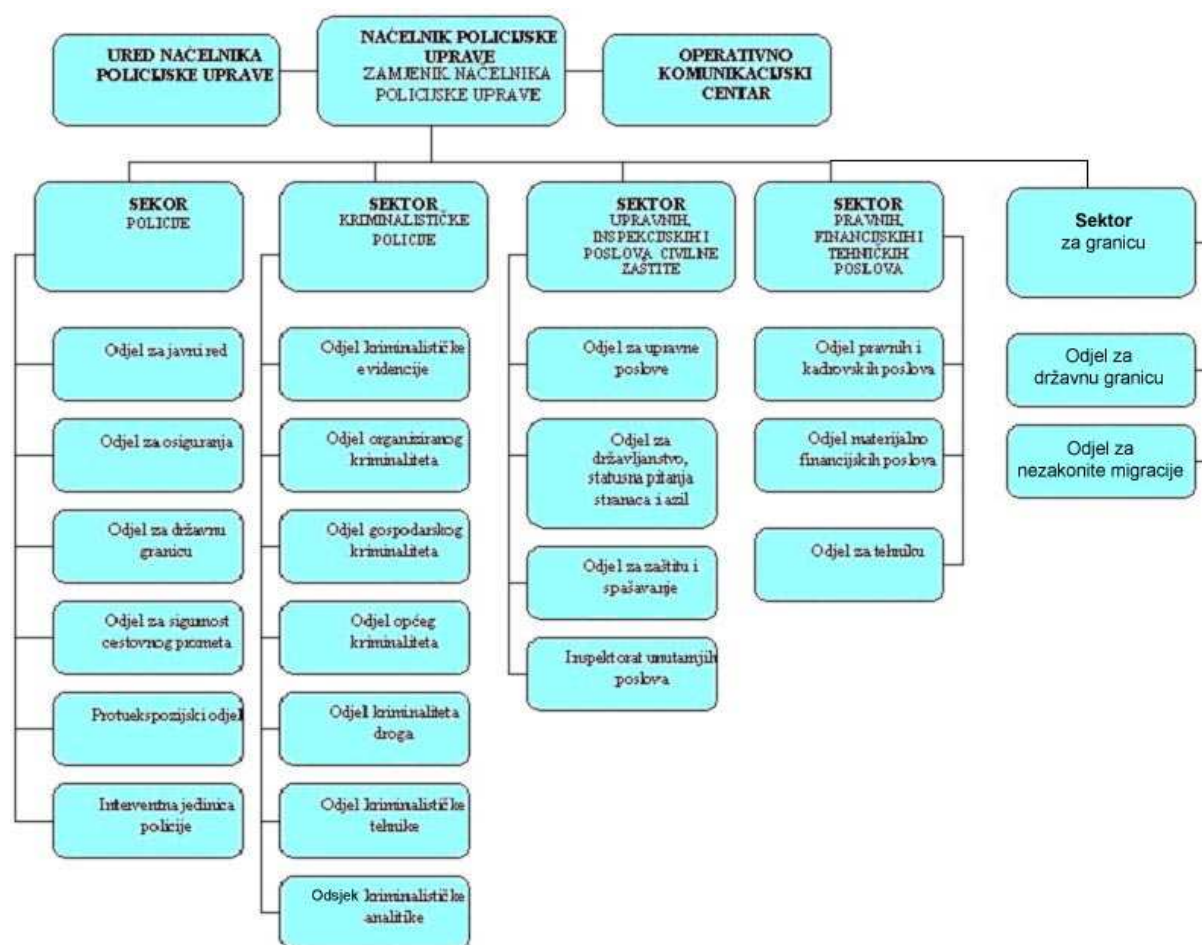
URED NAČELNIKA POLICIJSKE UPRAVE

NAČELNIK POLICIJSKE UPRAVE
ZAMJENIK NAČELNIKA POLICIJSKE UPRAVE

OPERATIVNO KOMUNIKACIJSKI CENTAR

SEKOR POLICIJE

Odjel za javni red

Odjel za osiguranja

Odjel za državnu granicu

Odjel za sigurnost cestovnog prometa

Protueksplozijski odjel

Interventna jedinica policije

SEKTOR KRIMINALISTIČKE POLICIJE

Odjel kriminalističke evidencije

Odjel organiziranog kriminaliteta

Odjel gospodarskog kriminaliteta

Odjel općeg kriminaliteta

Odjel kriminaliteta droga

Odjel kriminalističke tehnike

Odsjek kriminalističke analitike

SEKTOR UPRAVNIH, INSPEKCIJSKIH I POSLOVA CIVILNE ZAŠTITE

Odjel za upravne poslove

Odjel za državljanstvo, statusna pitanja stranaca i azil

Odjel za zaštitu i spašavanje

Inspektorat unutarnjih poslova

SEKTOR PRAVNIH, FINANCIJSKIH I TEHNIČKIH POSLOVA

Odjel pravnih i kadrovskih poslova

Odjel materijalno financijskih poslova

Odjel za tehniku

Sektor za granicu

Odjel za državnu granicu

Odjel za nezakonite migracije